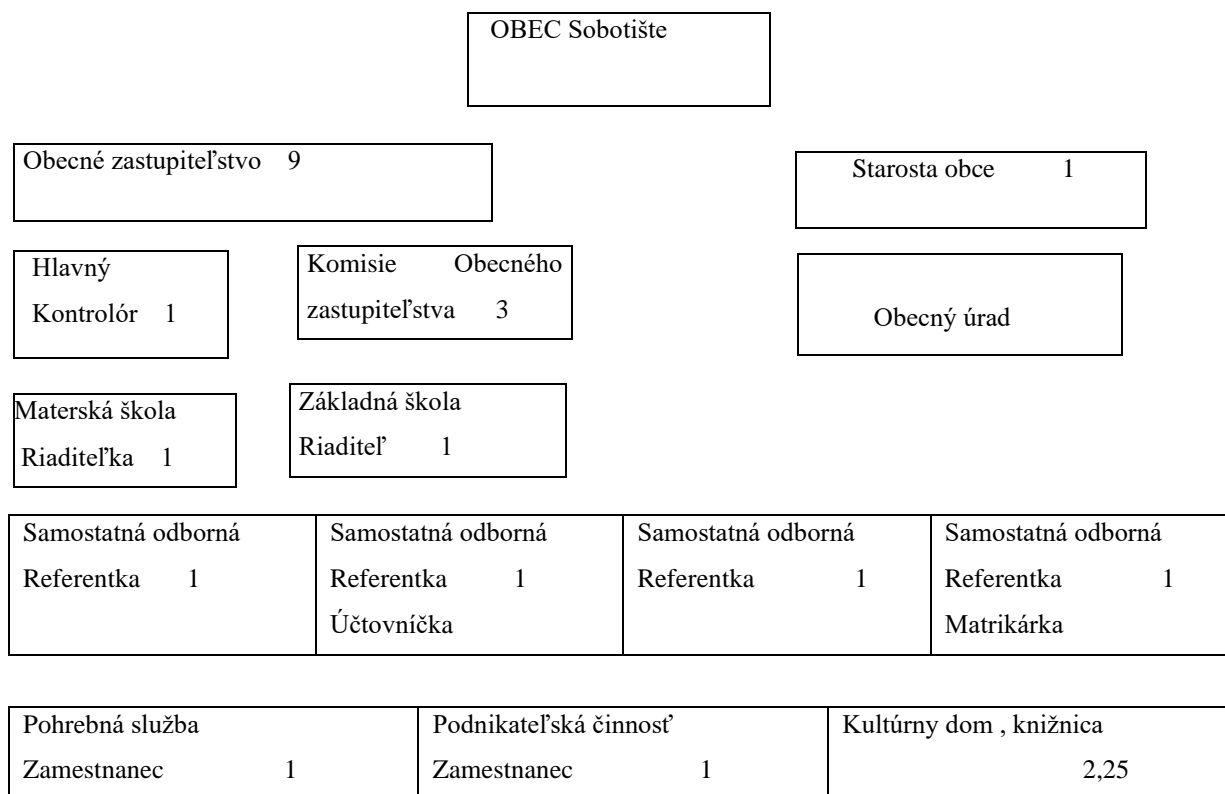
OBEC Sobotište

Obecné zastupiteľstvo 9

Starosta obce 1

Hlavný Kontrolór 1

Komisie Obecného zastupiteľstva 3

Obecný úrad

Materská škola Riaditeľka 1

Základná škola Riaditeľ 1

| Samostatná odborná Referentka 1 | Samostatná odborná Referentka 1 Účtovníčka | Samostatná odborná Referentka 1 | Samostatná odborná Referentka 1 Matrikárka |
|---|---|---|---|

| Pohrebná služba Zamestnanec 1 | Podnikateľská činnosť Zamestnanec 1 | Kultúrny dom , knižnica 2,25 |
|---|---|---|